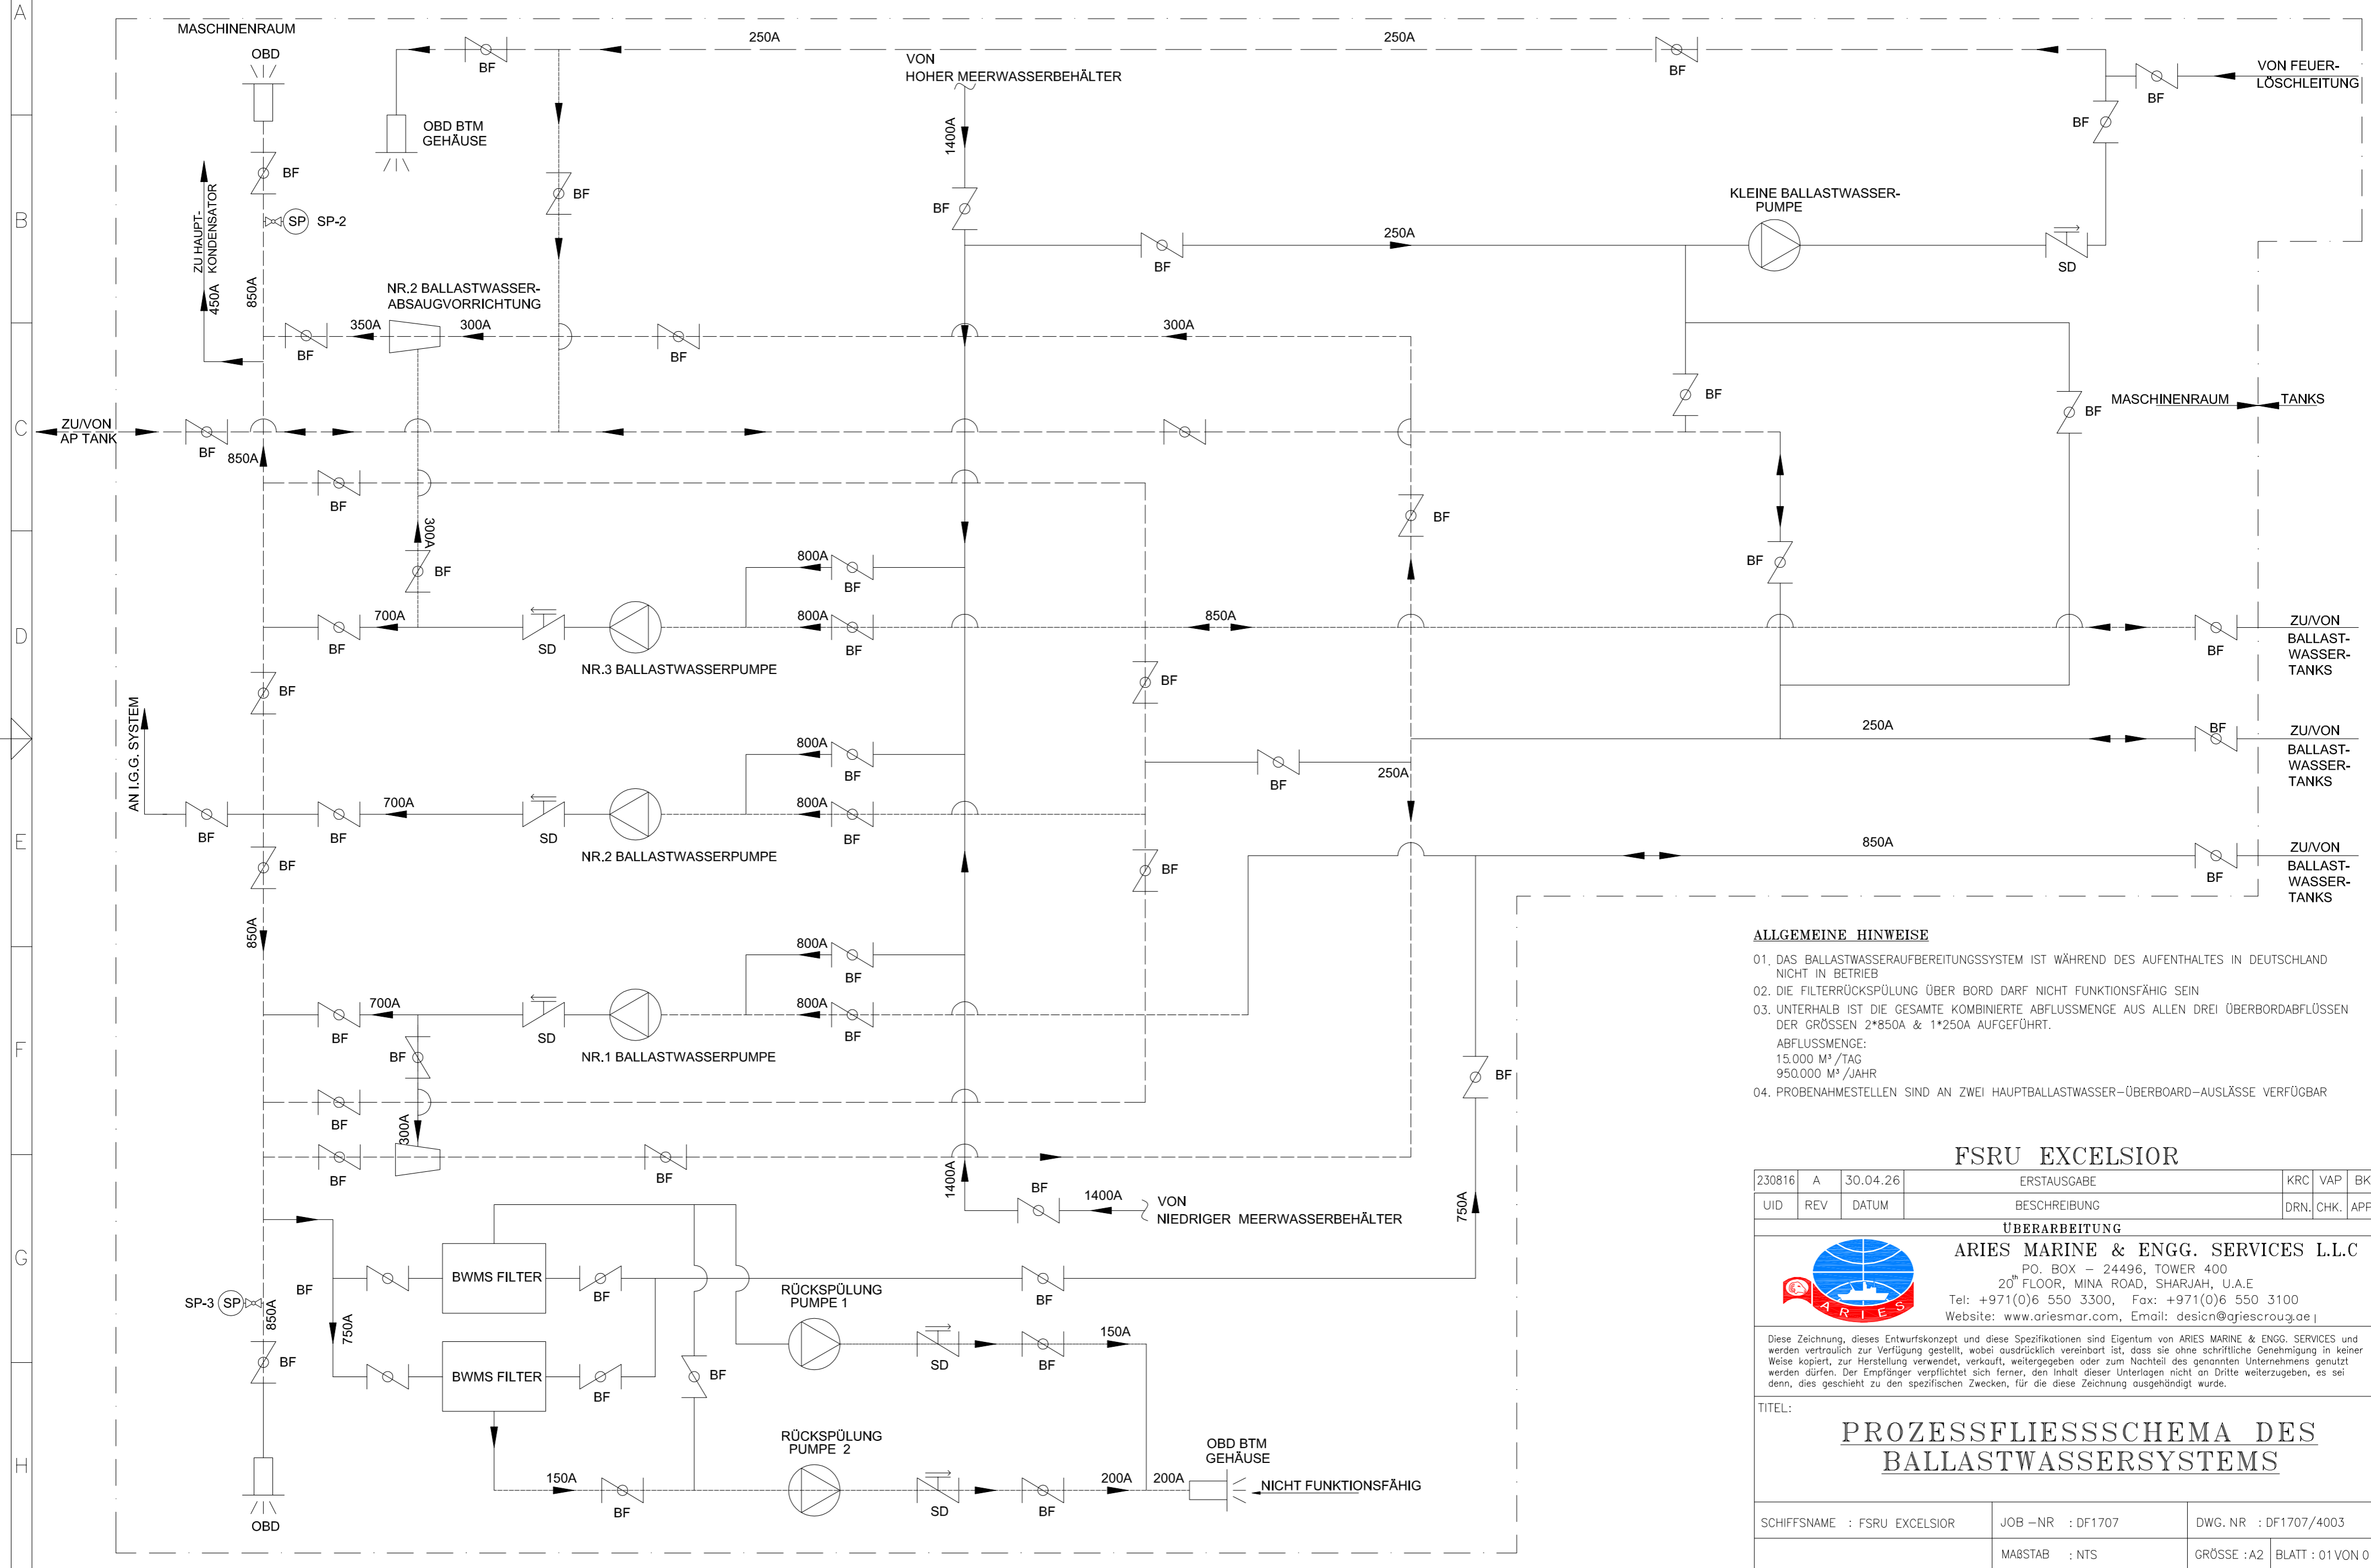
A
B
C
D
E
F
G
H

MASCHINENRAUM
OBD
250A
250A
BF
BF
VON
HOHER MEERWASSERBEHÄLTER
BF
VON FEUER-LÖSCHLEITUNG
BF
OBD BTM GEHÄUSE
BF
BF
1400A
BF
ZU HAUPT-KONDENSATOR
SP SP-2
BF
KLEINE BALLASTWASSER-PUMPE
250A
BF
SD
450A
850A
NR.2 BALLASTWASSER-ABSAUGVORRICHTUNG
BF
350A
300A
BF
300A
BF
BF
MASCHINENRAUM
TANKS
ZU/VON AP TANK
BF
850A
BF
BF
300A
BF
BF
800A
BF
BF
700A
SD
800A
BF
850A
NR.3 BALLASTWASSERPUMPE
BF
ZU/VON BALLAST-WASSER-TANKS
BF
BF
AN I.G.G. SYSTEM
800A
BF
250A
BF
ZU/VON BALLAST-WASSER-TANKS
BF
250A
BF
BF
700A
SD
800A
BF
NR.2 BALLASTWASSERPUMPE
BF
BF
850A
BF
ZU/VON BALLAST-WASSER-TANKS
850A
800A
BF
BF
700A
SD
800A
BF
NR.1 BALLASTWASSERPUMPE
BF
BF
BF
300A
BF
BF
1400A
BF
1400A
VON NIEDRIGER MEERWASSERBEHÄLTER
750A
SP-3 SP
BF
BWMS FILTER
BF
RÜCKSPÜLUNG PUMPE 1
BF
850A
750A
BF
SD
BF
150A
BWMS FILTER
BF
BF
RÜCKSPÜLUNG PUMPE 2
OBD BTM GEHÄUSE
150A
BF
SD
BF
200A
200A
NICHT FUNKTIONSFÄHIG
OBD

ALLGEMEINE HINWEISE
01. DAS BALLASTWASSERAUFBEREITUNGSSYSTEM IST WÄHREND DES AUFENTHALTES IN DEUTSCHLAND NICHT IN BETRIEB
02. DIE FILTERRÜCKSPÜLUNG ÜBER BORD DARF NICHT FUNKTIONSFÄHIG SEIN
03. UNTERHALB IST DIE GESAMTE KOMBINIERTE ABFLUSSMENGE AUS ALLEN DREI ÜBERBORDABFLÜSSEN DER GRÖSSEN 2*850A & 1*250A AUFGEFÜHRT.
ABFLUSSMENGE:
15.000 M³ /TAG
950.000 M³ /JAHR
04. PROBENAHMESTELLEN SIND AN ZWEI HAUPTBALLASTWASSER–ÜBERBOARD–AUSLÄSSE VERFÜGBAR

FSRU EXCELSIOR

| 230816 | A | 30.04.26 | ERSTAUSGABE | KRC | VAP | BK |
|---|---|---|---|---|---|---|
| UID | REV | DATUM | BESCHREIBUNG | DRN. | CHK. | APP |

ÜBERARBEITUNG
ARIES MARINE & ENGG. SERVICES L.L.C
PO. BOX – 24496, TOWER 400
20th FLOOR, MINA ROAD, SHARJAH, U.A.E
Tel: +971(0)6 550 3300, Fax: +971(0)6 550 3100
Website: www.ariesmar.com, Email: desicn@ariescroup.ae
ARIES

Diese Zeichnung, dieses Entwurfskonzept und diese Spezifikationen sind Eigentum von ARIES MARINE & ENGG. SERVICES und werden vertraulich zur Verfügung gestellt, wobei ausdrücklich vereinbart ist, dass sie ohne schriftliche Genehmigung in keiner Weise kopiert, zur Herstellung verwendet, verkauft, weitergegeben oder zum Nachteil des genannten Unternehmens genutzt werden dürfen. Der Empfänger verpflichtet sich ferner, den Inhalt dieser Unterlagen nicht an Dritte weiterzugeben, es sei denn, dies geschieht zu den spezifischen Zwecken, für die diese Zeichnung ausgehändigt wurde.

TITEL:
PROZESSFLIESSSCHEMA DES BALLASTWASSERSYSTEMS

SCHIFFSNAME : FSRU EXCELSIOR
JOB –NR : DF1707
DWG. NR : DF1707/4003
MAßSTAB : NTS
GRÖSSE : A2
BLATT : 01 VON 0